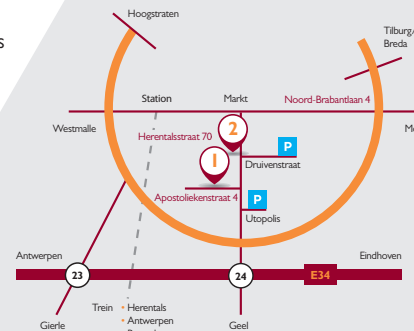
s

Hoogstraten

Tilburg/ Breda

Station

Markt

Noord-Brabantlaan 4

Westmalle

Herentalsstraat 70

2

M

P

Druivenstraat

1

Apostoliekenstraat 4

P

Utopolis

Antwerpen

Eindhoven

23

24

E34

Trein

• Herentals

• Antwerpen

Gierle

Geel